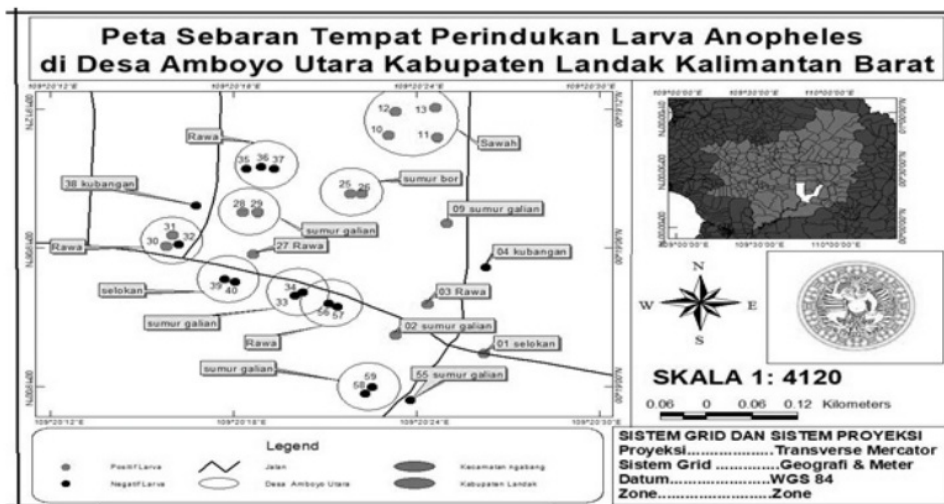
Peta Sebaran Tempat Perindukan Larva Anopheles di Desa Amboyo Utara Kabupaten Landak Kalimantan Barat

109°20'12"E 109°20'18"E 109°20'24"E 109°20'30"E

Rawa
12 13
10 11
Sawah
35 36 37
38 kubangan
sumur bor
25 26
28 29
sumur galian
09 sumur galian
31
30 32
Rawa
27 Rawa
04 kubangan
selokan
39 40
34
33
56 57
03 Rawa
sumur galian
Rawa
02 sumur galian
01 selokan
sumur galian
59
58
55 sumur galian

109°20'12"E 109°20'18"E 109°20'24"E 109°20'30"E

109°20'0"E 109°30'0"E 110°0'0"E

N
W E
S

SKALA 1: 4120

0.06 0 0.06 0.12 Kilometers

Legend
Positif Larva
Negatif Larva
Jalan
Desa Amboyo Utara
Kecamatan Ngabang
Kabupaten Landak

SISTEM GRID DAN SISTEM PROYEKSI
Proyeksi..................Transverse Mercator
Sistem Grid ...............Geografi & Meter
Datum.....................WGS 84
Zone.........................Zone